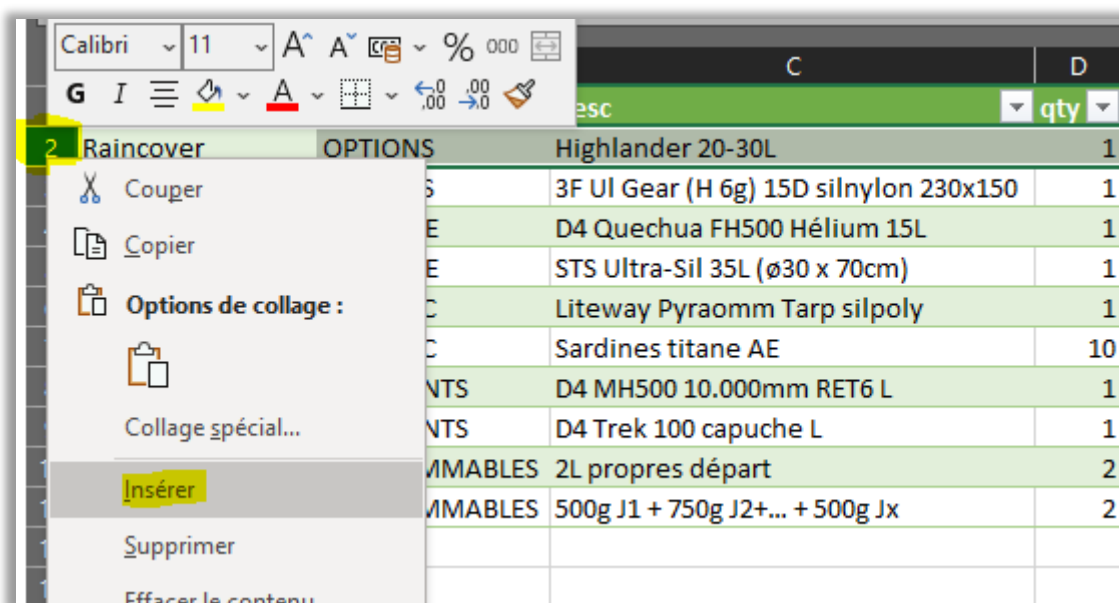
Calibri 11 A A % 000
G I A
C D
esc qty
2 Raincover OPTIONS Highlander 20-30L 1
Couper
S 3F Ul Gear (H 6g) 15D silnylon 230x150 1
Copier
E D4 Quechua FH500 Hélium 15L 1
E STS Ultra-Sil 35L (ø30 x 70cm) 1
Options de collage :
C Liteway Pyraomm Tarp silpoly 1
C Sardines titane AE 10
NTS D4 MH500 10.000mm RET6 L 1
Collage spécial...
NTS D4 Trek 100 capuche L 1
MMABLES 2L propres départ 2
Insérer
MMABLES 500g J1 + 750g J2+... + 500g Jx 2
Supprimer
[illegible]